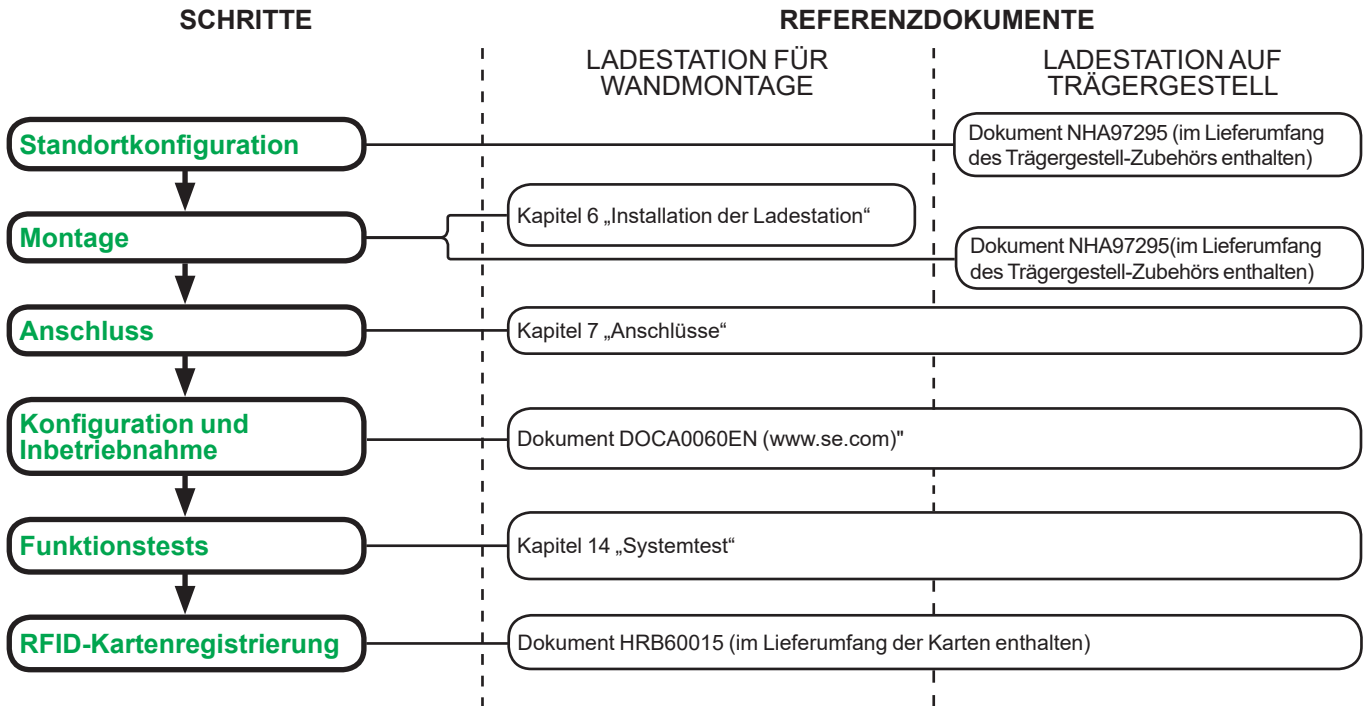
SCHRITTE

REFERENZDOKUMENTE

LADESTATION FÜR WANDMONTAGE

LADESTATION AUF TRÄGERGESTELL

Standortkonfiguration

Dokument NHA97295 (im Lieferumfang des Trägergestell-Zubehörs enthalten)

Montage

Kapitel 6 „Installation der Ladestation“

Dokument NHA97295(im Lieferumfang des Trägergestell-Zubehörs enthalten)

Anschluss

Kapitel 7 „Anschlüsse“

Konfiguration und Inbetriebnahme

Dokument DOCA0060EN (www.se.com)"

Funktionstests

Kapitel 14 „Systemtest“

RFID-Kartenregistrierung

Dokument HRB60015 (im Lieferumfang der Karten enthalten)